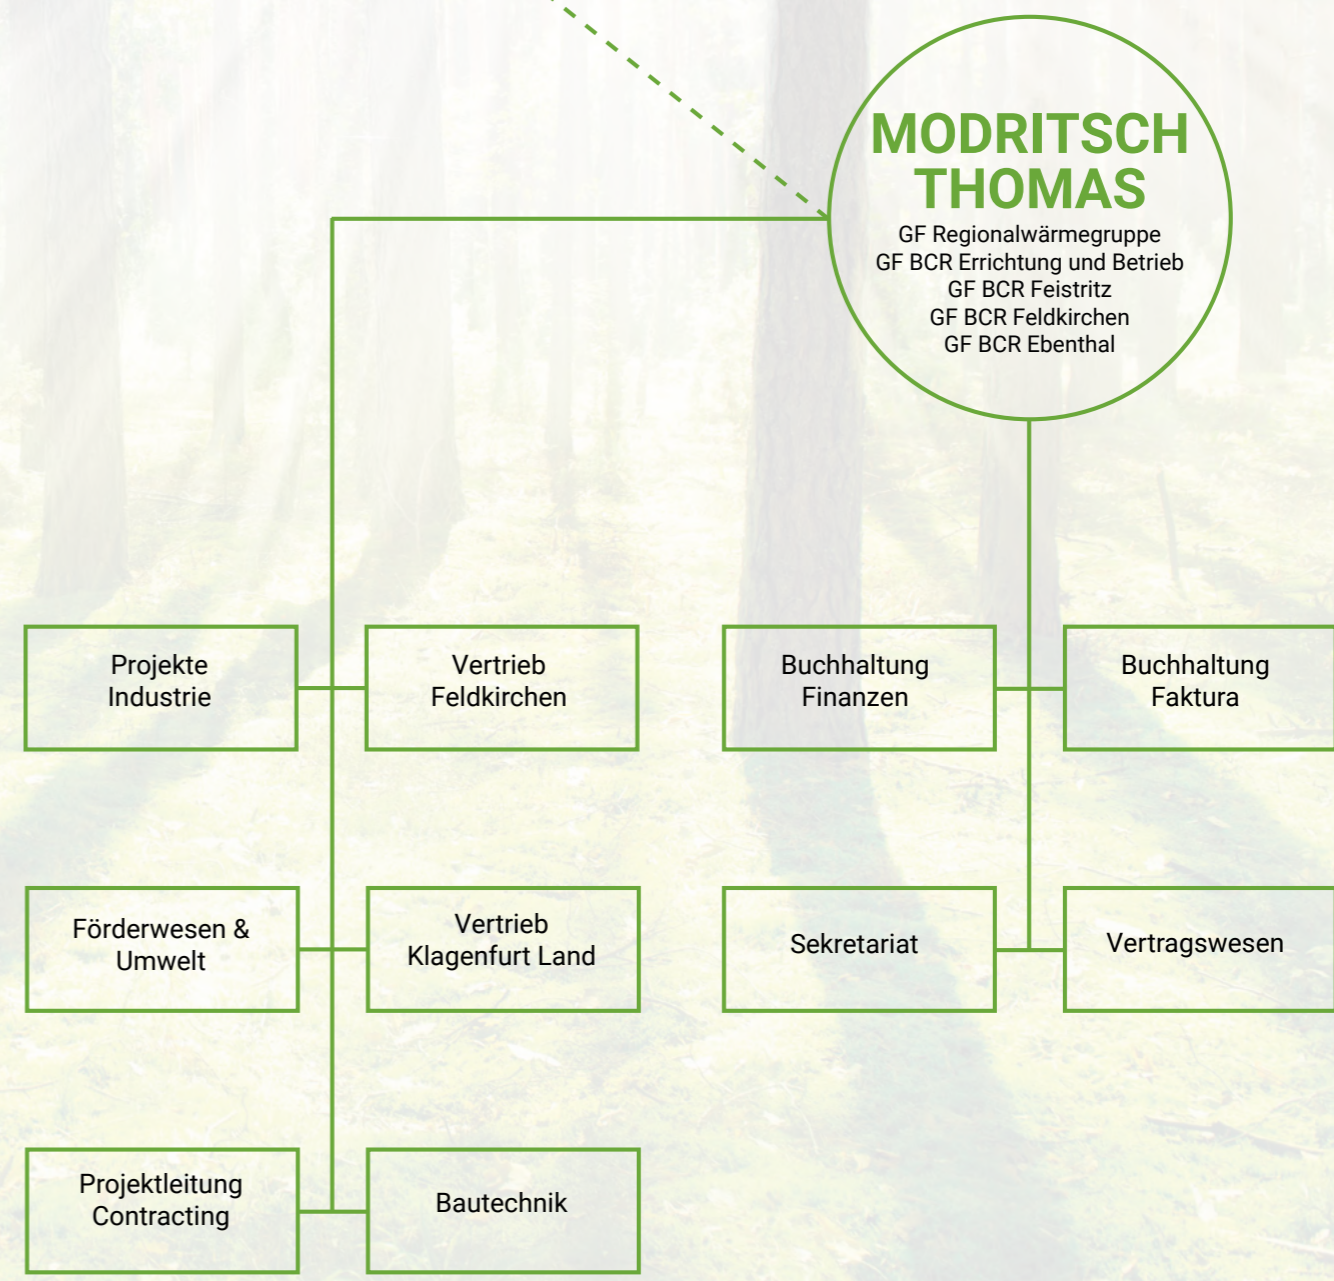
MODRITSCH THOMAS
GF Regionalwärmegruppe
GF BCR Errichtung und Betrieb
GF BCR Feistritz
GF BCR Feldkirchen
GF BCR Ebenthal

Projekte Industrie

Vertrieb Feldkirchen

Buchhaltung Finanzen

Buchhaltung Faktura

Förderwesen & Umwelt

Vertrieb Klagenfurt Land

Sekretariat

Vertragswesen

Projektleitung Contracting

Bautechnik